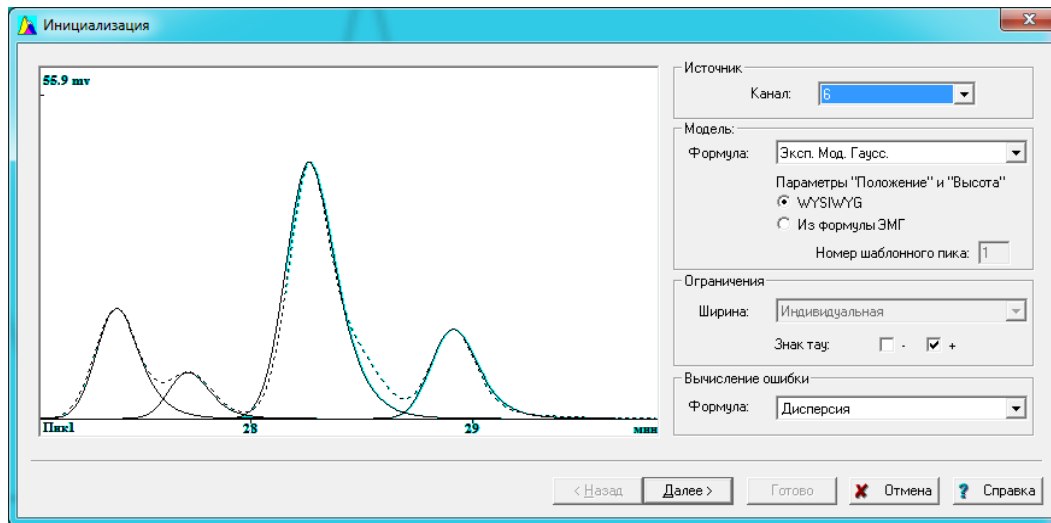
Инициализация

55.9 mv

Пик1 28 29 мин

Источник
Канал: 6

Модель:
Формула: Эксп. Мод. Гаусс.
Параметры "Положение" и "Высота"
WYSIWYG
Из формулы ЭМГ
Номер шаблонного пика: 1

Ограничения
Ширина: Индивидуальная
Знак тау: - +

Вычисление ошибки
Формула: Дисперсия

< Назад Далее > Готово Отмена Справка